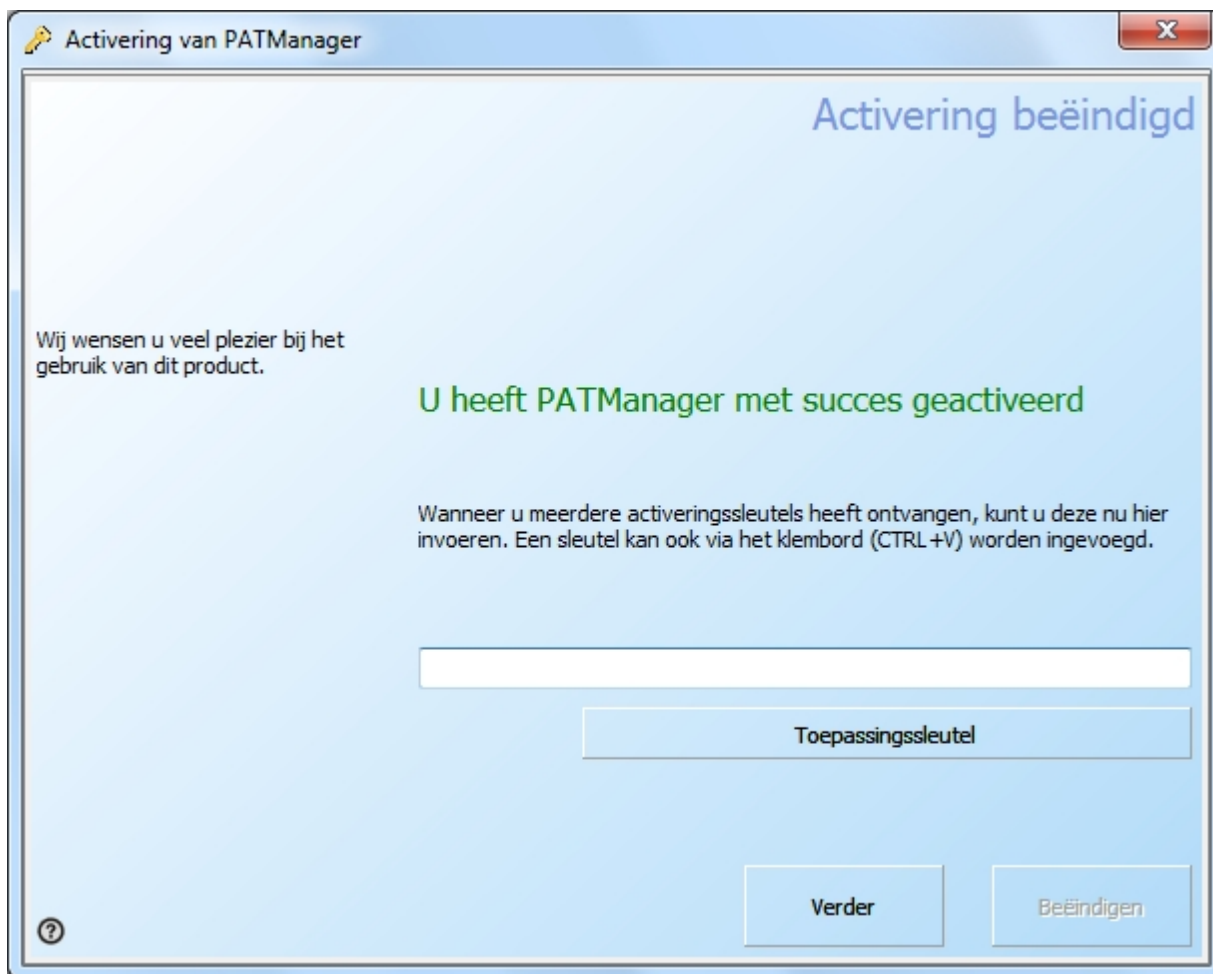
Activering van PATManager

Activering beëindigd

Wij wensen u veel plezier bij het gebruik van dit product.

U heeft PATManager met succes geactiveerd

Wanneer u meerdere activeringssleutels heeft ontvangen, kunt u deze nu hier invoeren. Een sleutel kan ook via het klembord (CTRL+V) worden ingevoegd.

Toepassingssleutel

Verder

Beëindigen